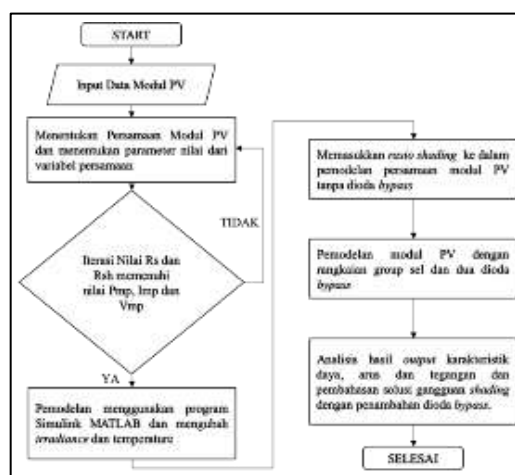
START

Input Data Modul PV

Menentukan Persamaan Modul PV dan menentukan parameter nilai dari variabel persamaan

Iterasi Nilai Rs dan Rsh memenuhi nilai Pmp, Imp dan Vmp

TIDAK

YA

Pemodelan menggunakan program Simulink MATLAB dan mengubah irradiance dan temperature

Memasukkan rasio shading ke dalam pemodelan persamaan modul PV tanpa dioda bypass

Pemodelan modul PV dengan rangkaian group sel dan dua dioda bypass

Analisis hasil output karakteristik daya, arus dan tegangan dan pembahasan solusi gangguan shading dengan penambahan dioda bypass.

SELESAI